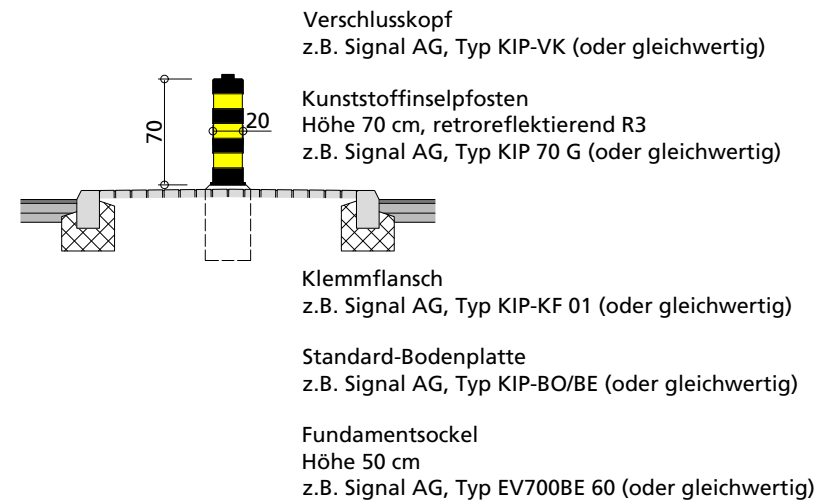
Verschlusskopf
z.B. Signal AG, Typ KIP-VK (oder gleichwertig)

70

20

Kunststoffinselpfosten
Höhe 70 cm, retroreflektierend R3
z.B. Signal AG, Typ KIP 70 G (oder gleichwertig)

Klemmflansch
z.B. Signal AG, Typ KIP-KF 01 (oder gleichwertig)

Standard-Bodenplatte
z.B. Signal AG, Typ KIP-BO/BE (oder gleichwertig)

Fundamentsockel
Höhe 50 cm
z.B. Signal AG, Typ EV700BE 60 (oder gleichwertig)